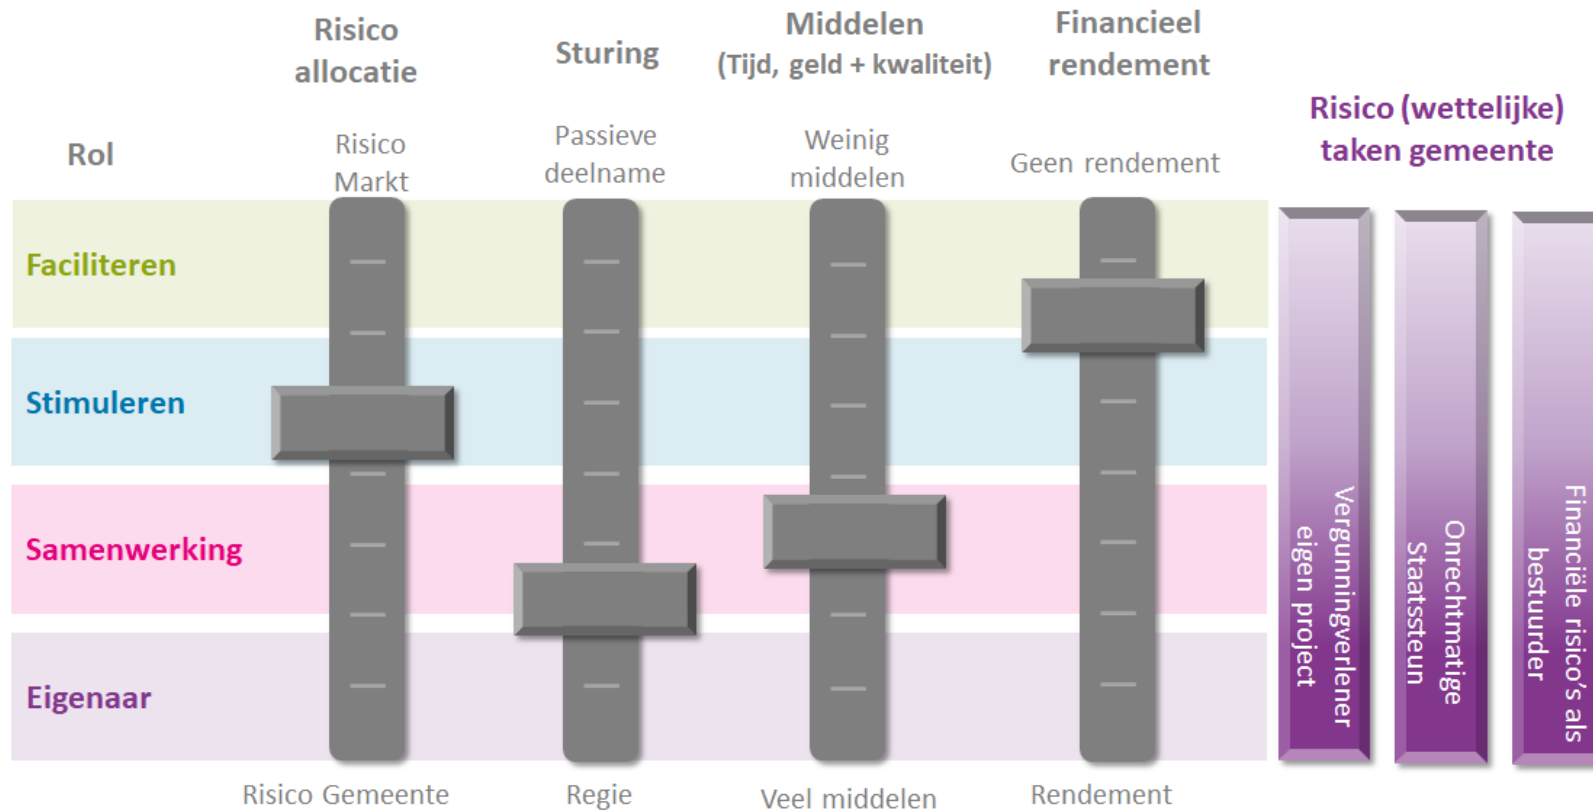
Risico allocatie

Sturing

Middelen (Tijd, geld + kwaliteit)

Financieel rendement

Risico (wettelijke) taken gemeente

Rol

Risico Markt

Passieve deelname

Weinig middelen

Geen rendement

Faciliteren

Stimuleren

Samenwerking

Eigenaar

Risico Gemeente

Regie

Veel middelen

Rendement

Vergunningverlener eigen project

Onrechtmatige Staatssteun

Financiële risico's als bestuurder